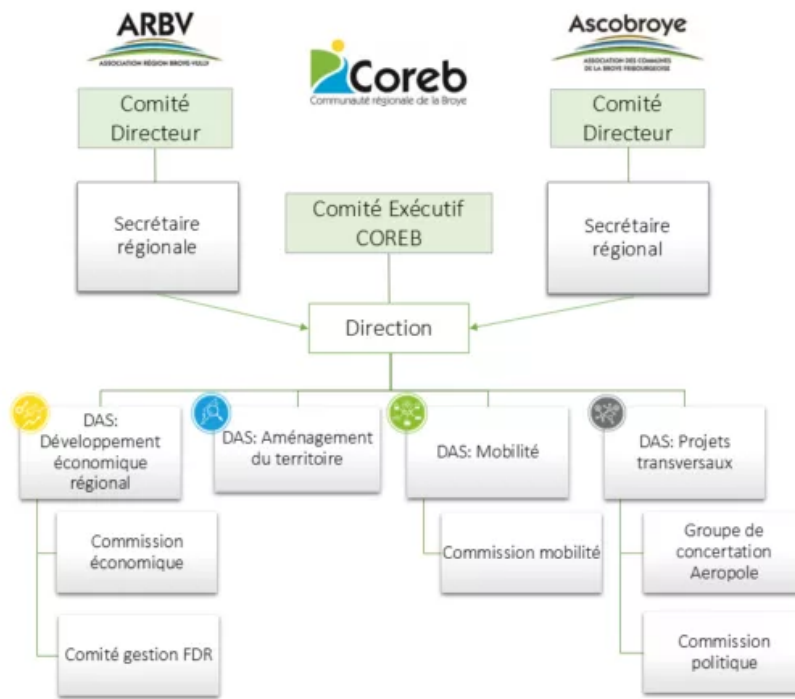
ARBV
ASSOCIATION RÉGION BROYE-VULLY

Coreb
Communauté régionale de la Broye

Ascobroye
ASSOCIATION DES COMMUNES DE LA BROYE FRIBOURGEOISE

Comité Directeur

Comité Directeur

Secrétaire régionale

Comité Exécutif COREB

Secrétaire régional

Direction

DAS: Développement économique régional

DAS: Aménagement du territoire

DAS: Mobilité

DAS: Projets transversaux

Commission économique

Comité gestion FDR

Commission mobilité

Groupe de concertation Aeropole

Commission politique